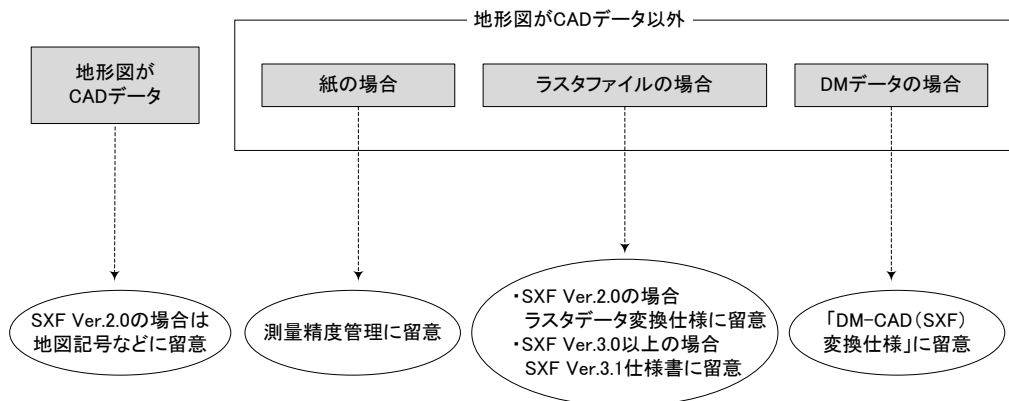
地形図がCADデータ以外

地形図が
CADデータ

紙の場合

ラスタファイルの場合

DMデータの場合

SXF Ver.2.0の場合は
地図記号などに留意

測量精度管理に留意

・SXF Ver.2.0の場合
ラスタデータ変換仕様に留意
・SXF Ver.3.0以上の場合
SXF Ver.3.1仕様書に留意

「DM-CAD(SXF)
変換仕様」に留意